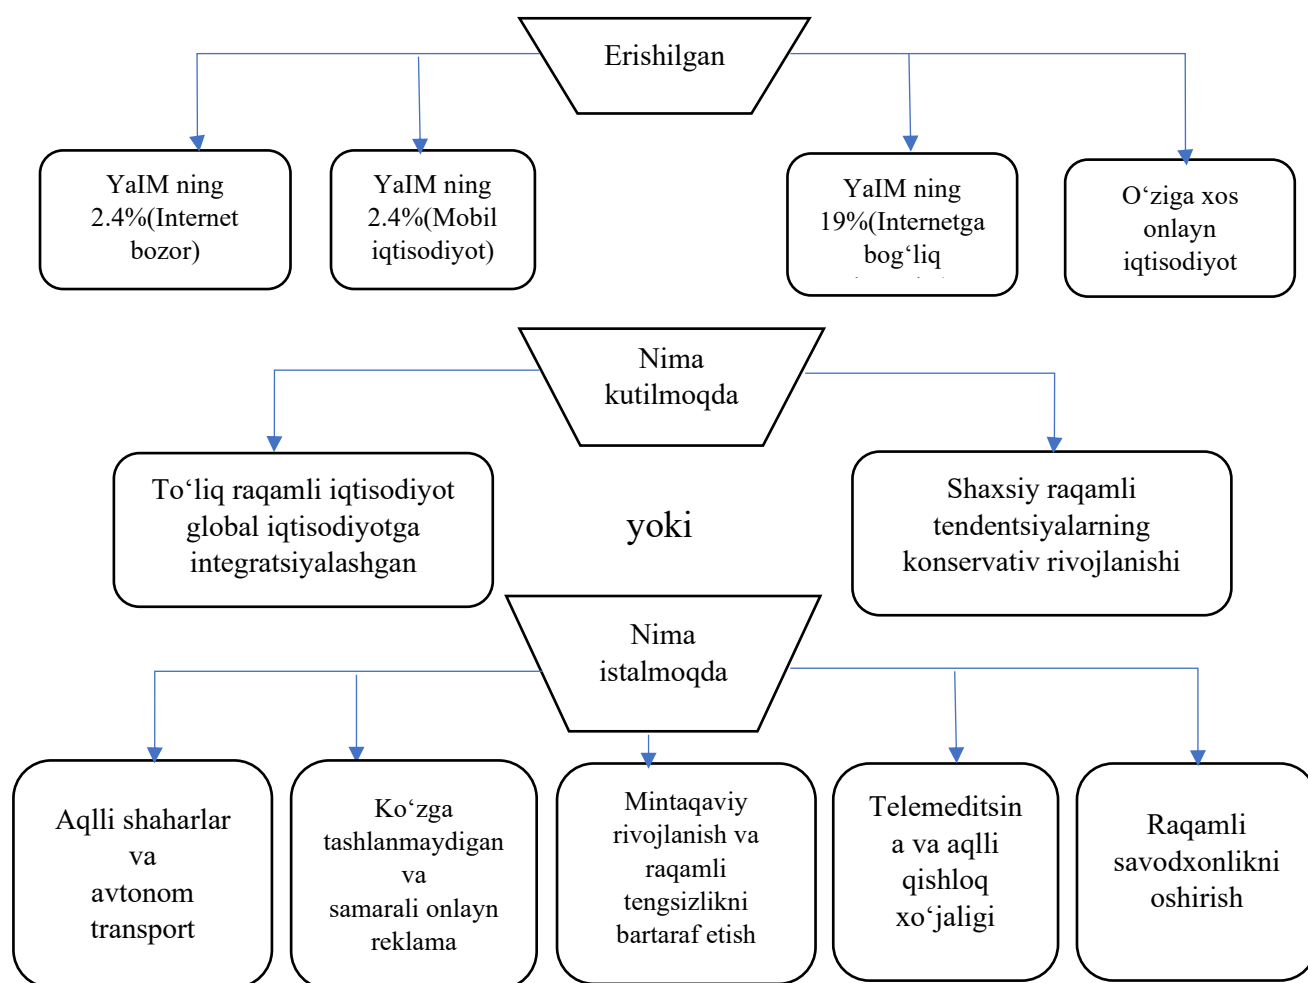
Erishilgan

YaIM ning 2.4%(Internet bozor)

YaIM ning 2.4%(Mobil iqtisodiyot)

YaIM ning 19%(Internetga bog‘liq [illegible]

O‘ziga xos onlayn iqtisodiyot

Nima kutilmoqda

To‘liq raqamli iqtisodiyot global iqtisodiyotga integratsiyalashgan

yoki

Shaxsiy raqamli tendentsiyalarning konservativ rivojlanishi

Nima istalmoqda

Aqlli shaharlar va avtonom transport

Ko‘zga tashlanmaydigan va samarali onlayn reklama

Mintaqaviy rivojlanish va raqamli tengsizlikni bartaraf etish

Telemeditsina va aqlli qishloq xo‘jaligi

Raqamli savodxonlikni oshirish